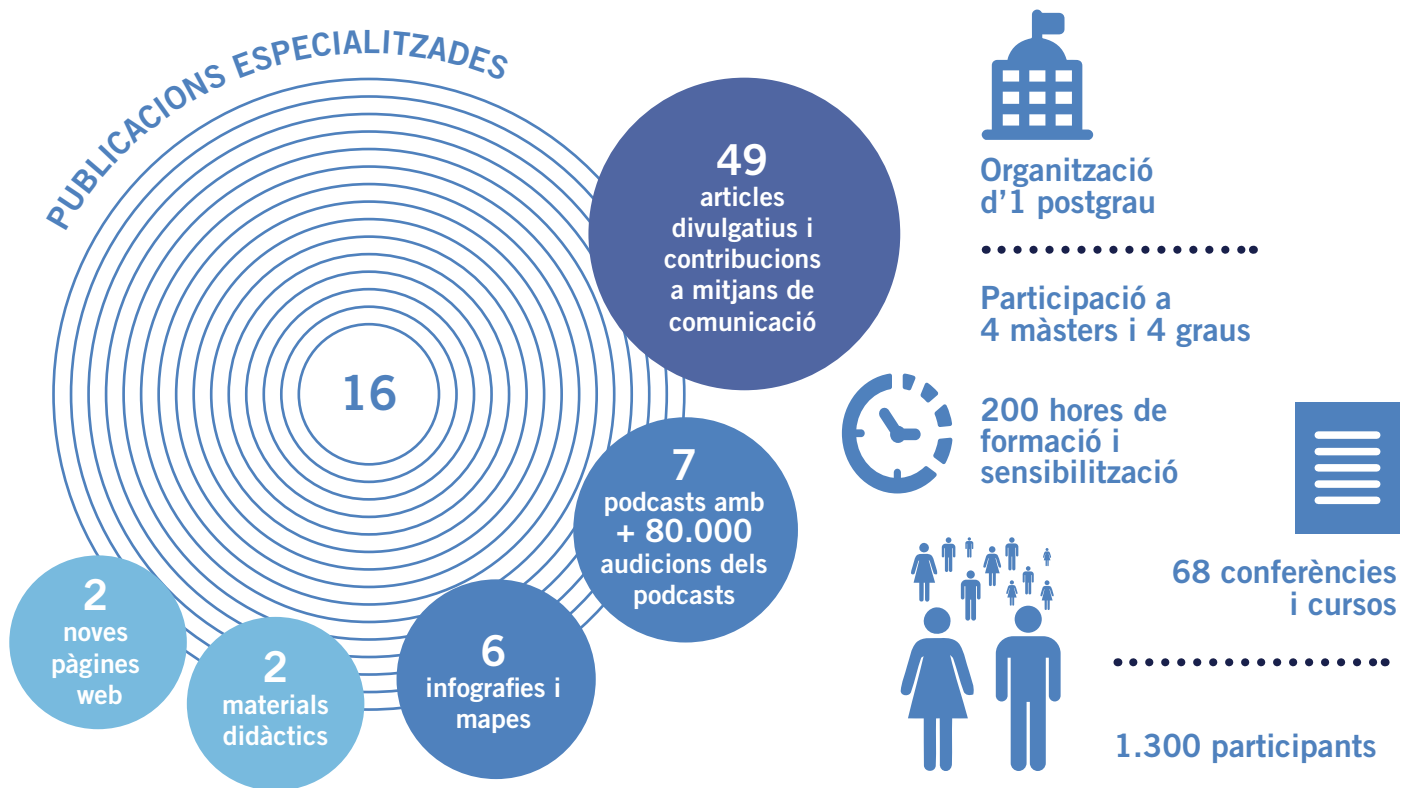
PUBLICACIONS ESPECIALITZADES

16

49
articles divulgatius i contribucions a mitjans de comunicació

7
podcasts amb + 80.000 audicions dels podcasts

6
infografies i mapes

2
materials didàctics

2
noves pàgines web

Organització d'1 postgrau

Participació a 4 màsters i 4 graus

200 hores de formació i sensibilització

68 conferències i cursos

1.300 participants